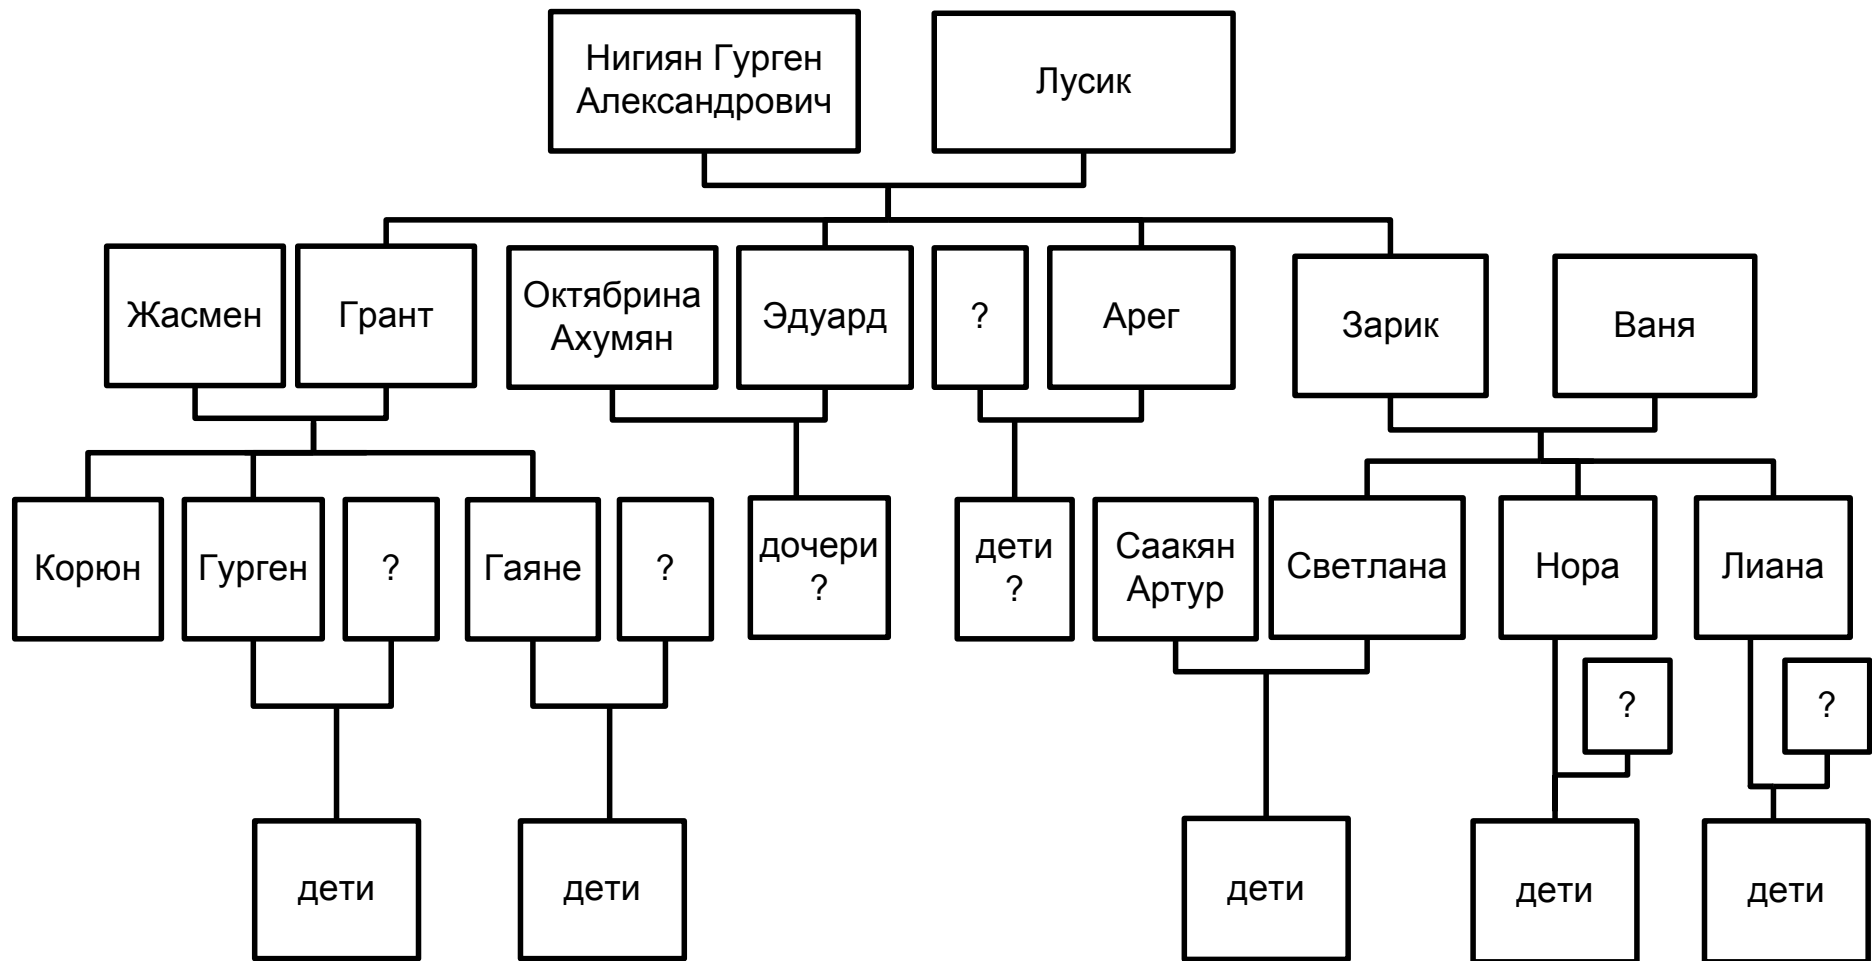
Нигиян Гурген Александрович

Лусик

Жасмен

Грант

Октябрина Ахумян

Эдуард

?

Арег

Зарик

Ваня

Корюн

Гурген

?

Гаяне

?

дочери ?

дети ?

Саакян Артур

Светлана

Нора

Лиана

?

?

дети

дети

дети

дети

дети